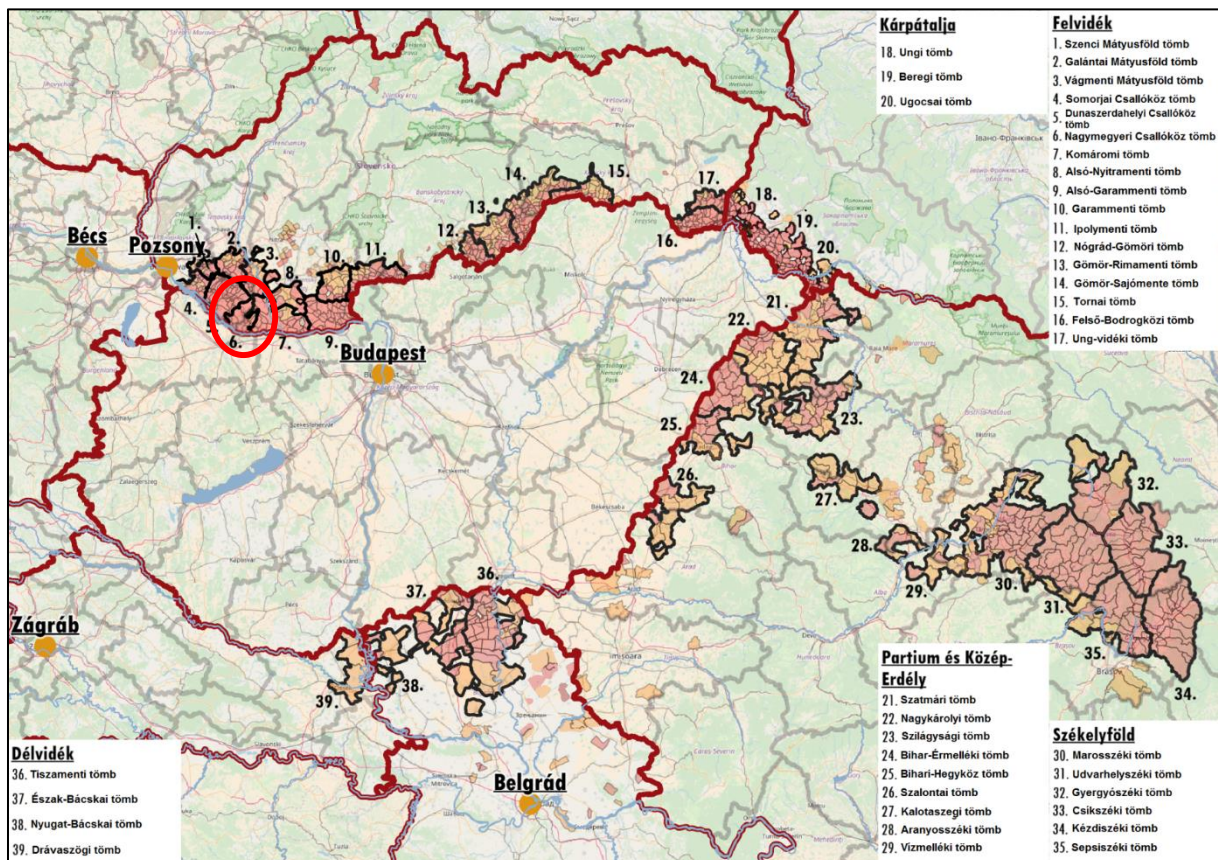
Kárpátalja
18. Ungi tömb
19. Beregi tömb
20. Ugocsai tömb

Felvidék
1. Szenci Mátyusföld tömb
2. Galántai Mátyusföld tömb
3. Vágmenti Mátyusföld tömb
4. Somorjai Csallóköz tömb
5. Dunaszerdahelyi Csallóköz tömb
6. Nagymegyeri Csallóköz tömb
7. Komáromi tömb
8. Alsó-Nyitramenti tömb
9. Alsó-Garammenti tömb
10. Garammenti tömb
11. Ipolymenti tömb
12. Nógrád-Gömöri tömb
13. Gömör-Rimamenti tömb
14. Gömör-Sajómente tömb
15. Tornai tömb
16. Felső-Bodrogközi tömb
17. Ung-vidéki tömb

Bécs
Pozsony
Budapest
Zágráb
Belgrád

1. 2. 3. 4. 5. 6. 7. 8. 9. 10. 11. 12. 13. 14. 15. 16. 17. 18. 19. 20. 21. 22. 23. 24. 25. 26. 27. 28. 29. 30. 31. 32. 33. 34. 35. 36. 37. 38. 39.

Partium és Közép-Erdély
21. Szatmári tömb
22. Nagykárolyi tömb
23. Szilágysági tömb
24. Bihar-Érmelléki tömb
25. Bihari-Hegyköz tömb
26. Szalontai tömb
27. Kalotaszegi tömb
28. Aranyosszéki tömb
29. Vízmelléki tömb

Székelyföld
30. Marosszéki tömb
31. Udvarhelyszéki tömb
32. Gyergyószéki tömb
33. Csíkszéki tömb
34. Kézdiszéki tömb
35. Sepsiszéki tömb

Délvidék
36. Tiszamenti tömb
37. Észak-Bácskai tömb
38. Nyugat-Bácskai tömb
39. Drávaszögi tömb